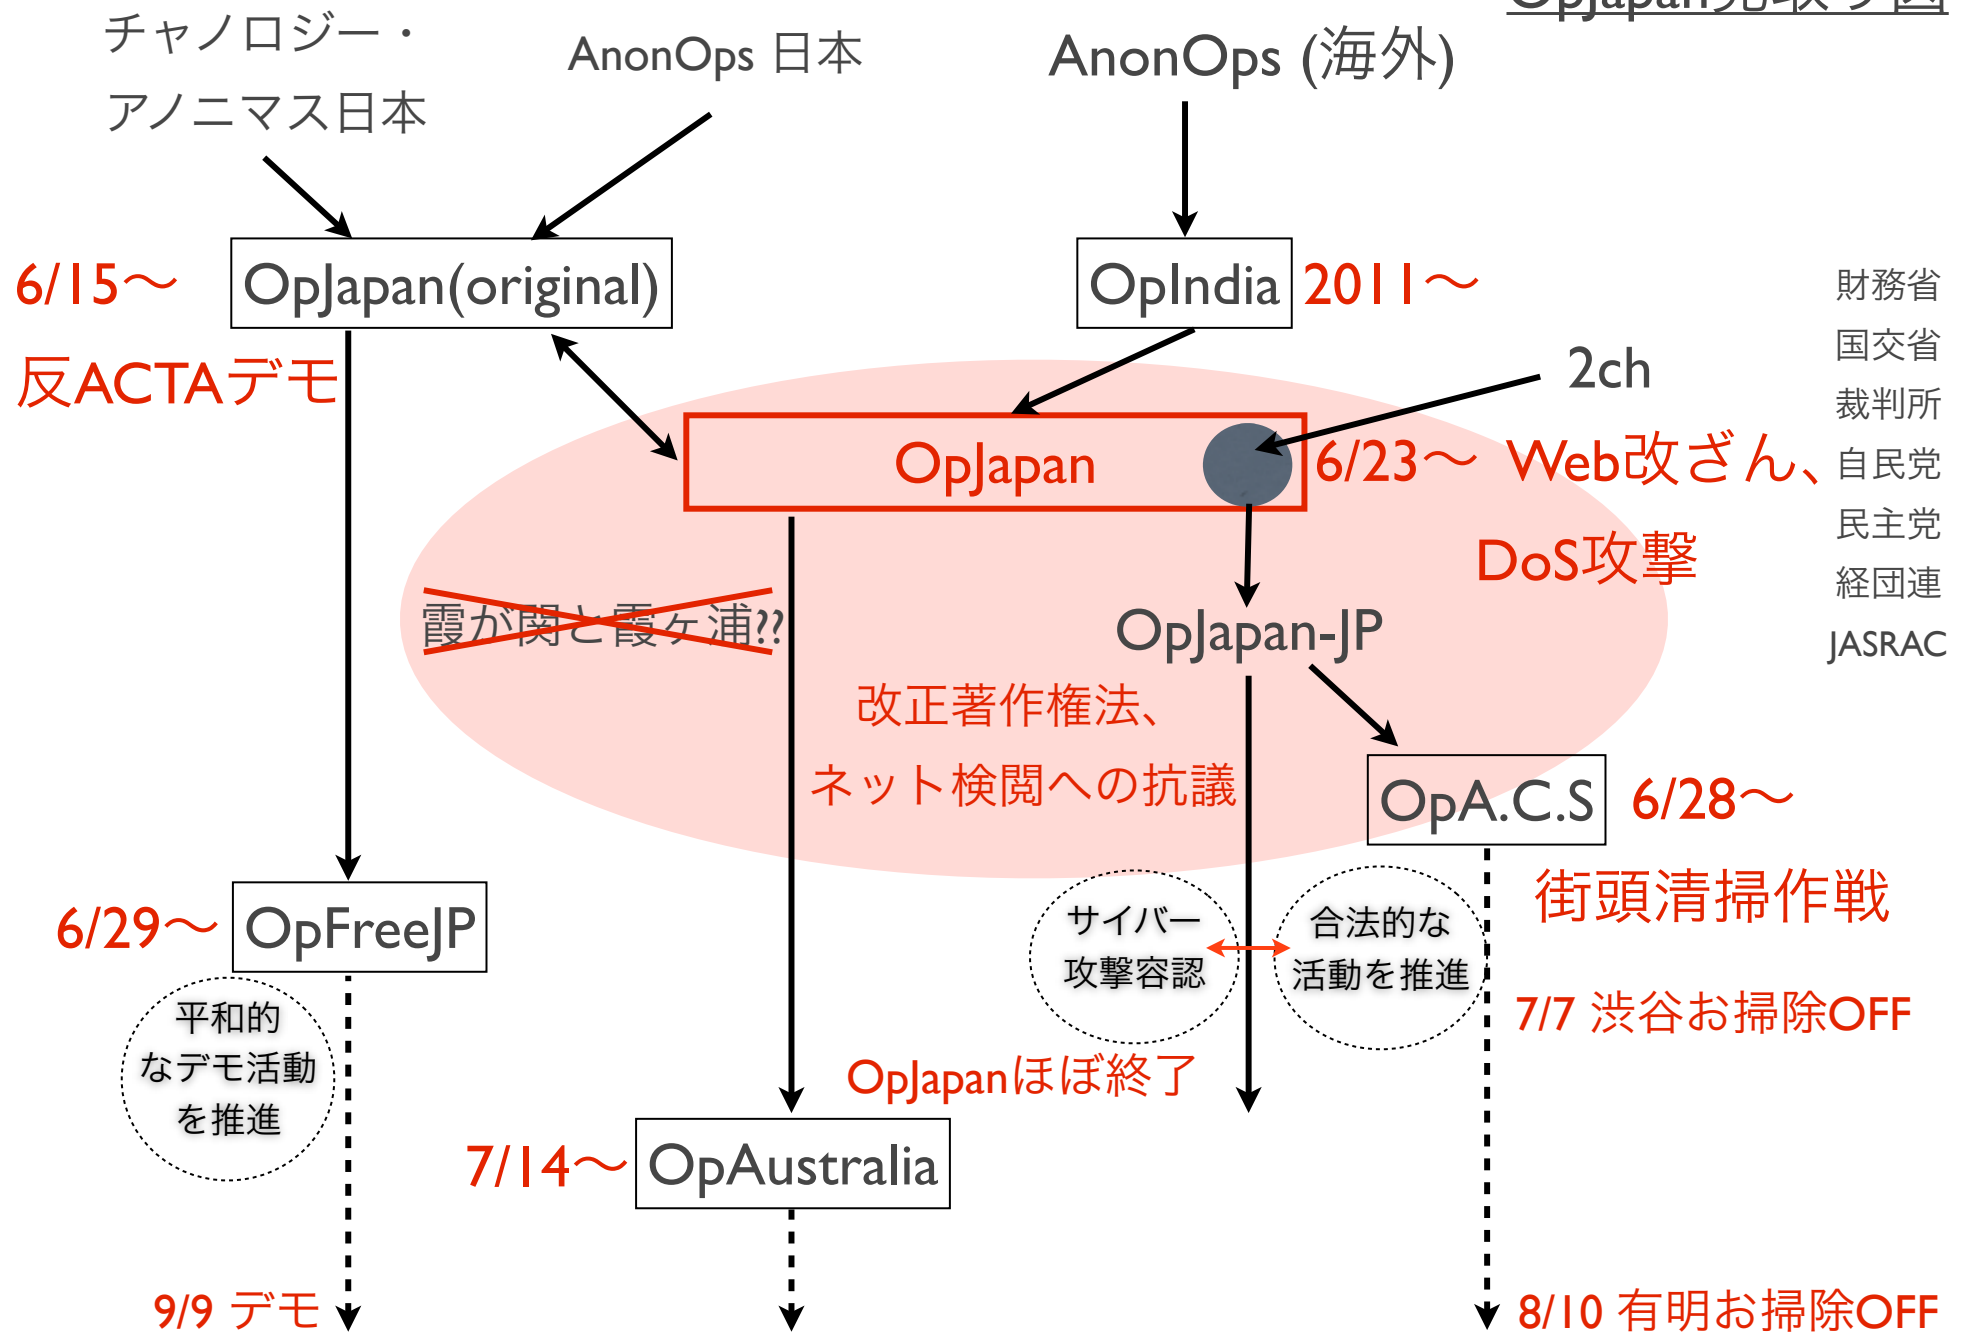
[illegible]

チャノロジー・アノニマス日本

AnonOps 日本

AnonOps (海外)

6/15〜

OpJapan(original)

反ACTAデモ

OpIndia

2011〜

2ch

OpJapan

6/23〜

Web改ざん、

DoS攻撃

財務省
国交省
裁判所
自民党
民主党
経団連
JASRAC

霞が関と霞ヶ浦??

OpJapan-JP

改正著作権法、ネット検閲への抗議

OpA.C.S

6/28〜

街頭清掃作戦

6/29〜

OpFreeJP

サイバー攻撃容認

合法的な活動を推進

7/7 渋谷お掃除OFF

平和的なデモ活動を推進

OpJapanほぼ終了

7/14〜

OpAustralia

9/9 デモ

8/10 有明お掃除OFF